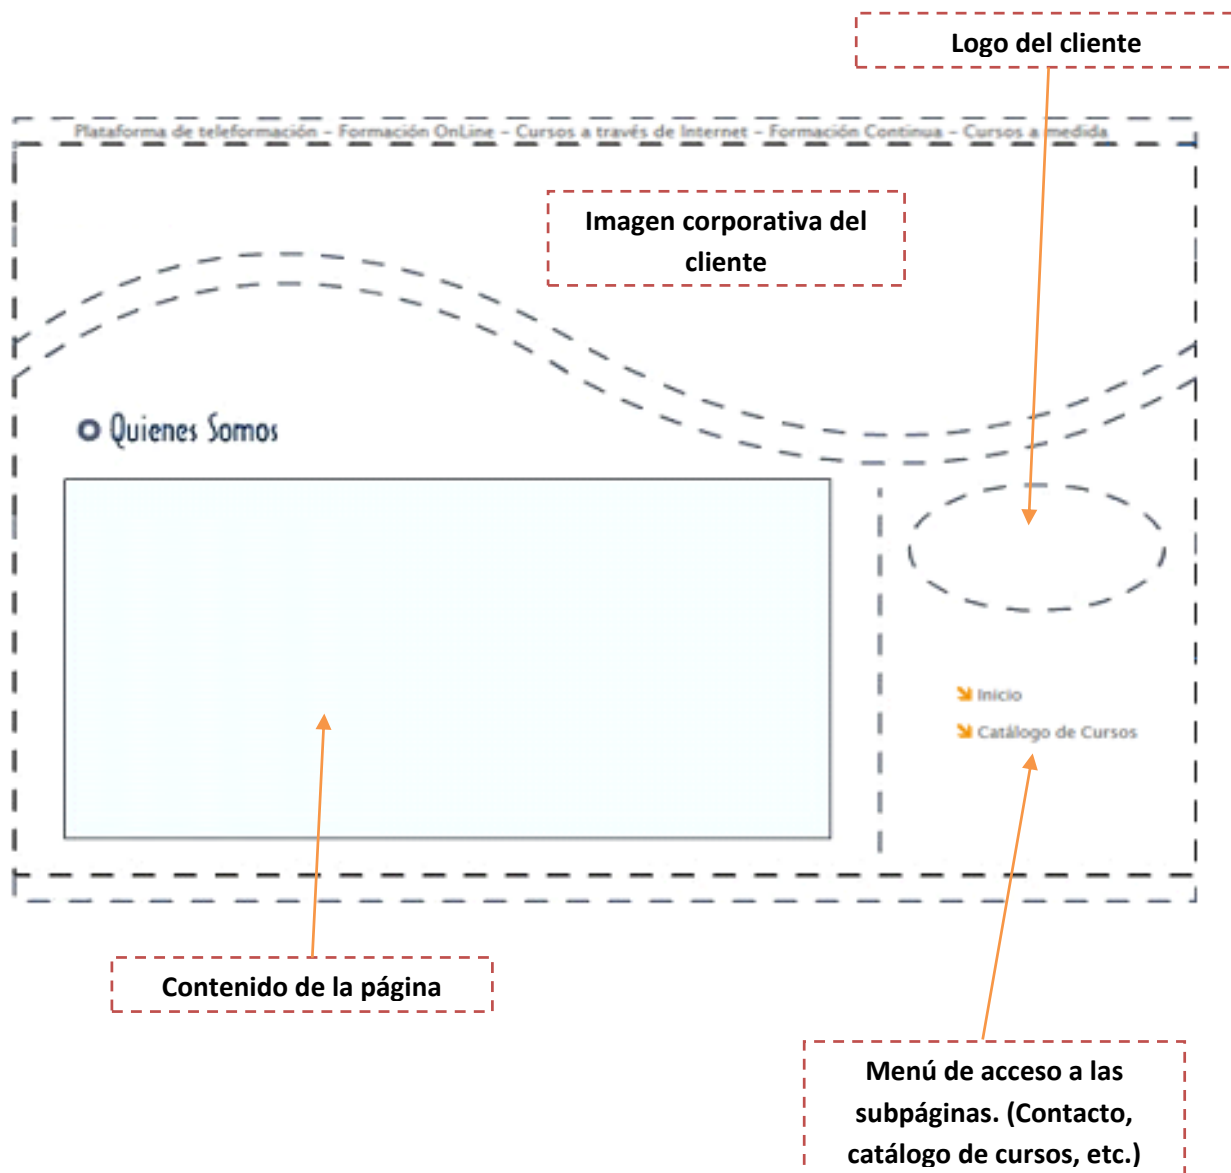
Logo del cliente

Plataforma de teleformación – Formación OnLine – Cursos a través de Internet – Formación Continua – Cursos a medida

Imagen corporativa del cliente

Quienes Somos

Inicio

Catálogo de Cursos

Contenido de la página

Menú de acceso a las subpáginas. (Contacto, catálogo de cursos, etc.)